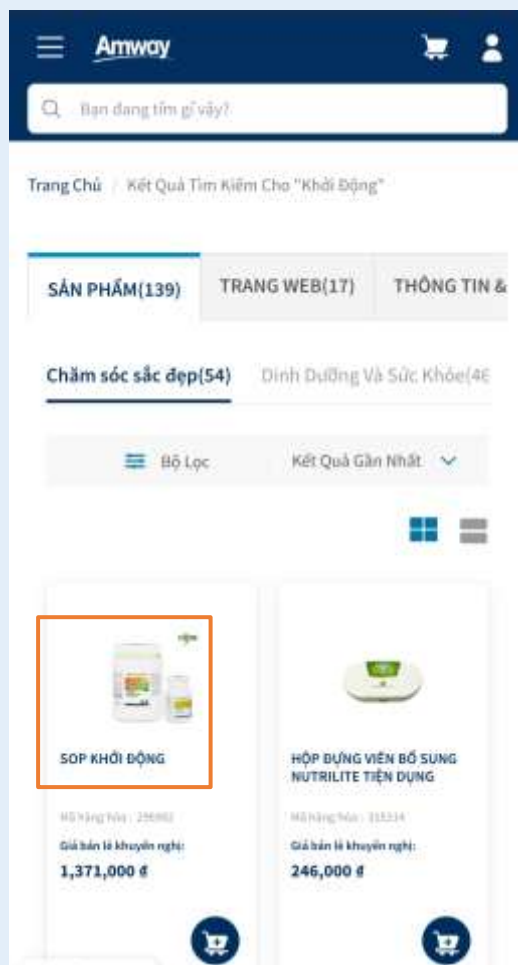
Amway

Bạn đang tìm gì vậy?

Trang Chủ / Kết Quả Tìm Kiếm Cho "Khởi Động"

SẢN PHẨM(139) TRANG WEB(17) THÔNG TIN &

Chăm sóc sắc đẹp(54) Dinh Dưỡng Và Sức Khỏe(46

Bộ Lọc Kết Quả Gần Nhất

SOP KHỞI ĐỘNG

Mã hàng hóa : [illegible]

Giá bán lẻ khuyến nghị:

1,371,000 đ

HỘP ĐỰNG VIÊN BỔ SUNG NUTRILITE TIỆN DỤNG

Mã hàng hóa : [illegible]

Giá bán lẻ khuyến nghị:

246,000 đ